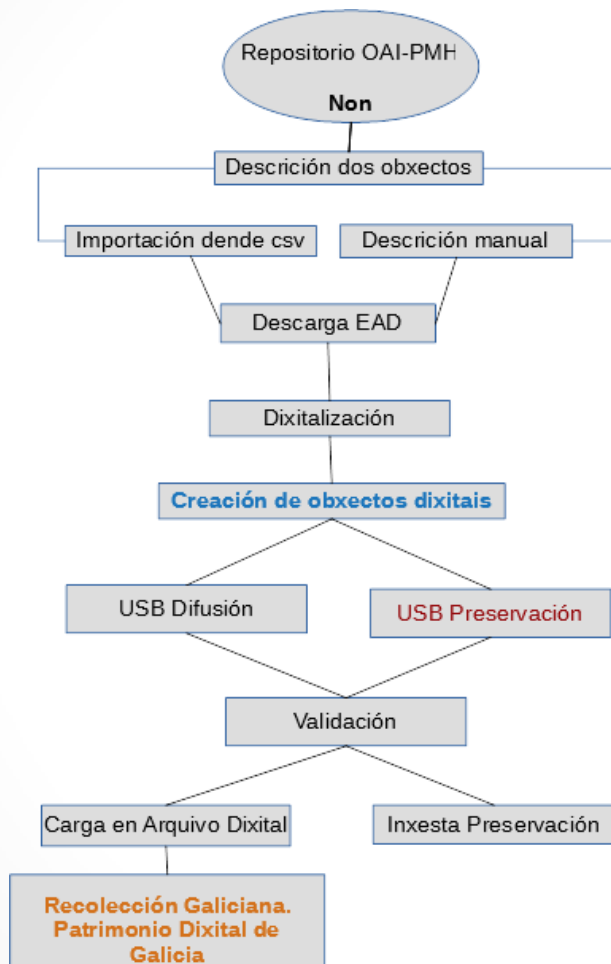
Repositorio OAI-PMH

Non

Descrición dos obxectos

Importación dende csv

Descrición manual

Descarga EAD

Dixitalización

Creación de obxectos dixitais

USB Difusión

USB Preservación

Validación

Carga en Arquivo Dixital

Inxesta Preservación

Recolección Galiciana. Patrimonio Dixital de Galicia